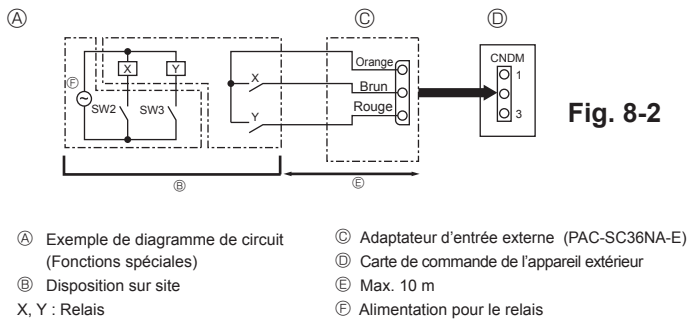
Ⓐ Ⓒ Ⓓ

Ⓕ X Y SW2 SW3 X Y Orange Brun Rouge CNDM 1 3

Fig. 8-2

Ⓑ Ⓔ

Ⓐ Exemple de diagramme de circuit (Fonctions spéciales)

Ⓑ Disposition sur site

X, Y : Relais

Ⓒ Adaptateur d'entrée externe (PAC-SC36NA-E)

Ⓓ Carte de commande de l'appareil extérieur

Ⓔ Max. 10 m

Ⓕ Alimentation pour le relais